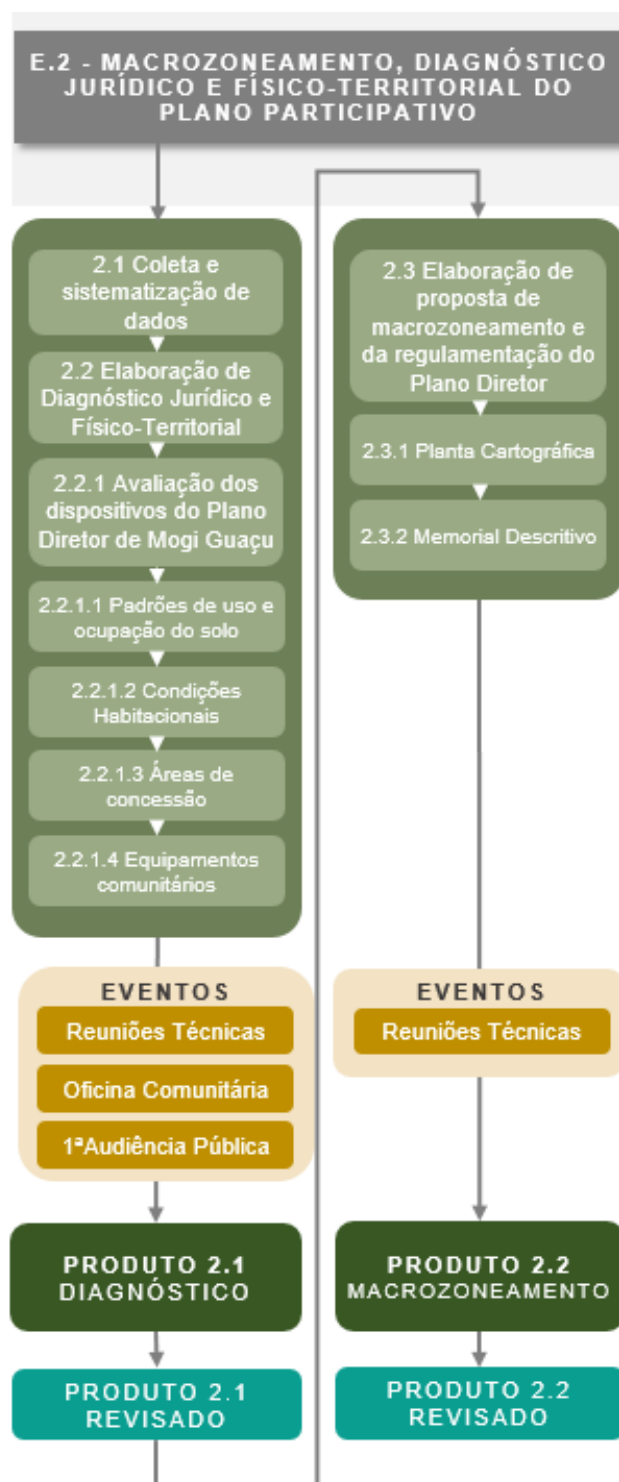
E.2 - MACROZONEAMENTO, DIAGNÓSTICO JURÍDICO E FÍSICO-TERRITORIAL DO PLANO PARTICIPATIVO

2.1 Coleta e sistematização de dados

2.2 Elaboração de Diagnóstico Jurídico e Físico-Territorial

2.2.1 Avaliação dos dispositivos do Plano Diretor de Mogi Guaçu

2.2.1.1 Padrões de uso e ocupação do solo

2.2.1.2 Condições Habitacionais

2.2.1.3 Áreas de concessão

2.2.1.4 Equipamentos comunitários

EVENTOS

Reuniões Técnicas

Oficina Comunitária

1ªAudiência Pública

PRODUTO 2.1 DIAGNÓSTICO

PRODUTO 2.1 REVISADO

2.3 Elaboração de proposta de macrozoneamento e da regulamentação do Plano Diretor

2.3.1 Planta Cartográfica

2.3.2 Memorial Descritivo

EVENTOS

Reuniões Técnicas

PRODUTO 2.2 MACROZONEAMENTO

PRODUTO 2.2 REVISADO